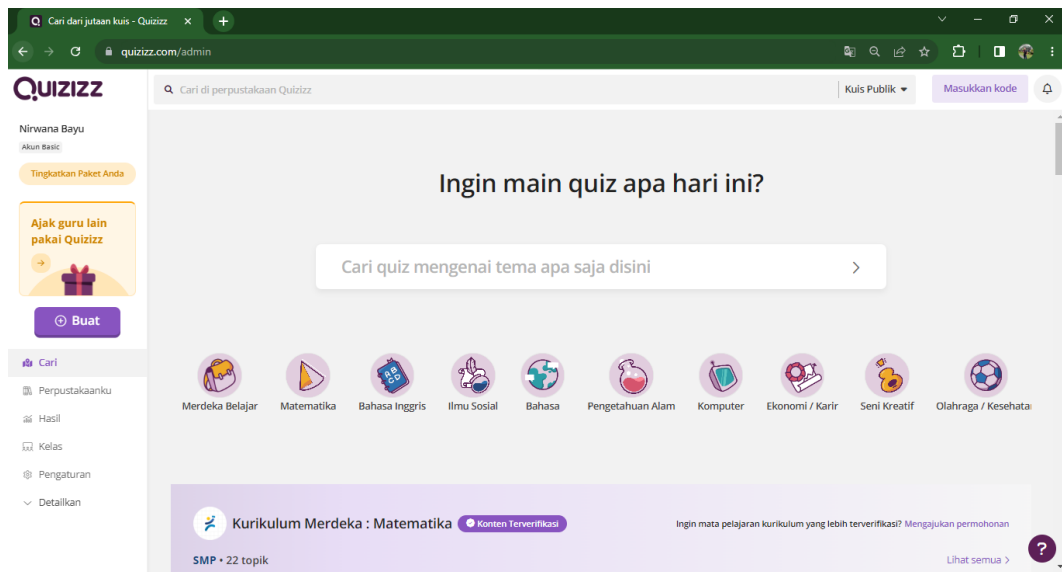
Cari dari jutaan kuis - Quizizz

quizizz.com/admin

QUIZIZZ

Cari di perpustakaan Quizizz

Kuis Publik

Masukkan kode

Nirwana Bayu
Akun Basic

Tingkatkan Paket Anda

Ajak guru lain pakai Quizizz

Buat

Cari
Perpustakaanku
Hasil
Kelas
Pengaturan
Detailkan

Ingin main quiz apa hari ini?

Cari quiz mengenai tema apa saja disini

Merdeka Belajar
Matematika
Bahasa Inggris
Ilmu Sosial
Bahasa
Pengetahuan Alam
Komputer
Ekonomi / Karir
Seni Kreatif
Olahraga / Kesehata

Kurikulum Merdeka : Matematika
Konten Terverifikasi

Ingin mata pelajaran kurikulum yang lebih terverifikasi? Mengajukan permohonan

SMP • 22 topik

Lihat semua

?